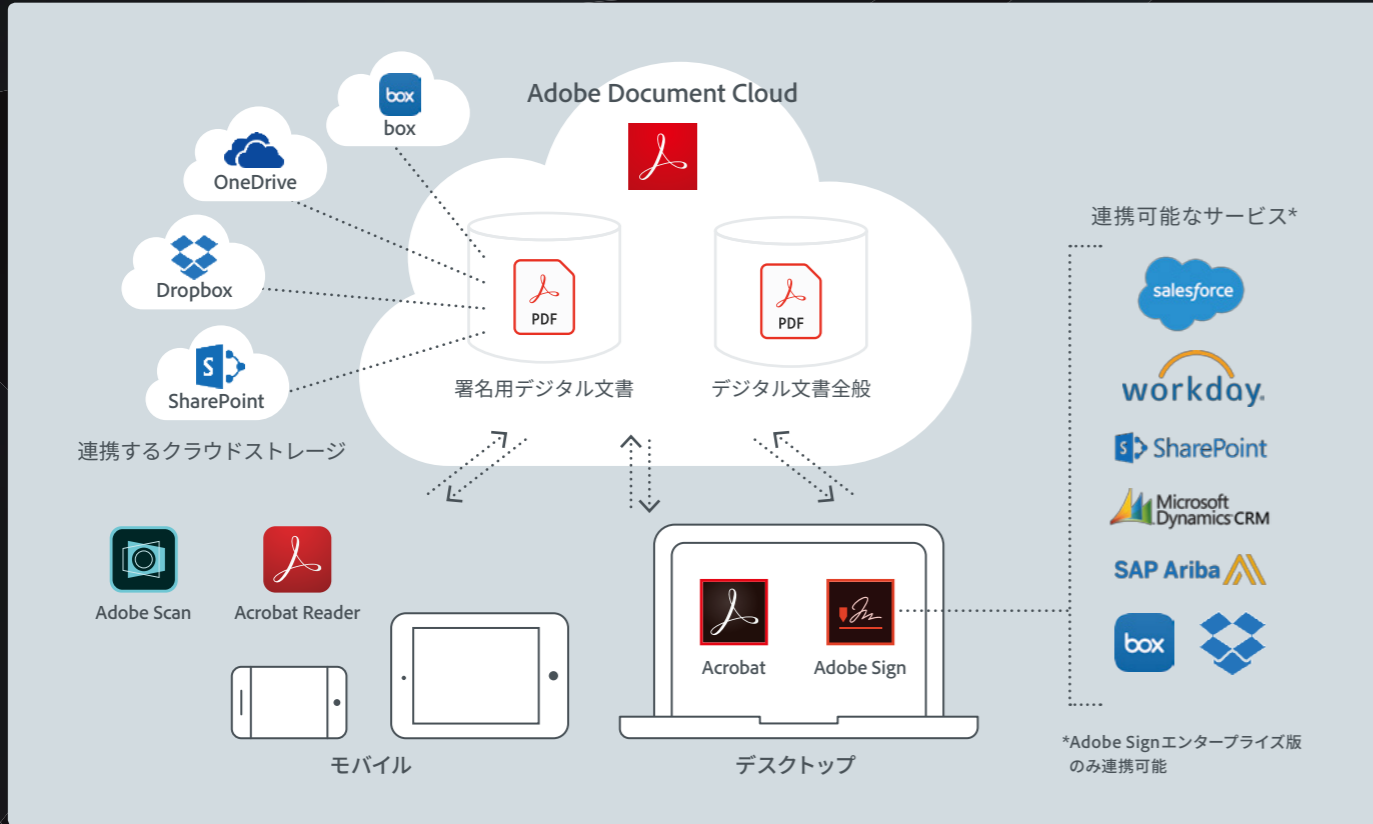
Adobe Document Cloud

box
box

OneDrive

Dropbox

S
SharePoint

連携するクラウドストレージ

PDF
署名用デジタル文書

PDF
デジタル文書全般

連携可能なサービス*

salesforce

workday.

SharePoint

Microsoft Dynamics CRM

SAP Ariba

box

Adobe Scan

Acrobat Reader

モバイル

Acrobat

Adobe Sign

デスクトップ

*Adobe Signエンタープライズ版のみ連携可能